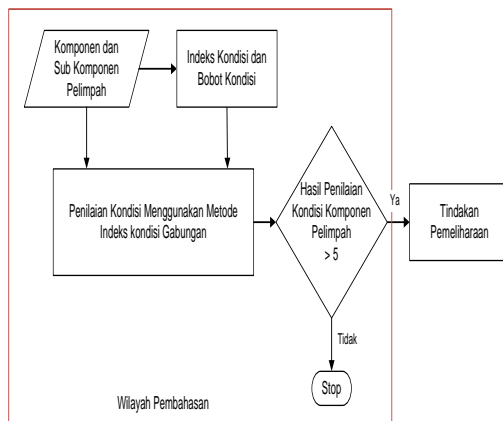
Komponen dan Sub Komponen Pelimpah

Indeks Kondisi dan Bobot Kondisi

Penilaian Kondisi Menggunakan Metode Indeks kondisi Gabungan

Hasil Penilaian Kondisi Komponen Pelimpah > 5

Ya

Tindakan Pemeliharaan

Tidak

Stop

Wilayah Pembahasan